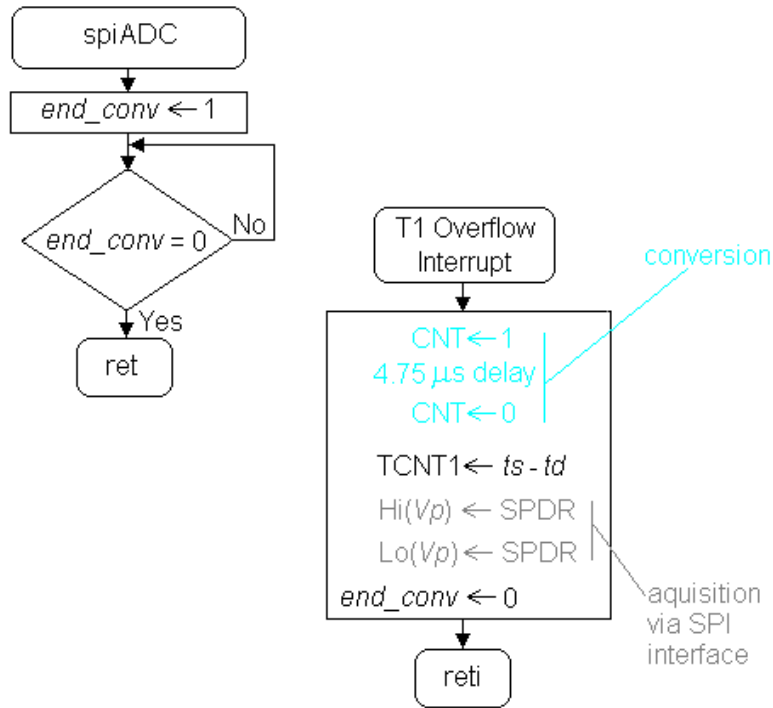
spiADC

*end_conv* $\leftarrow$ 1

*end_conv* = 0

No

Yes

ret

T1 Overflow Interrupt

conversion

CNT $\leftarrow$ 1
4.75 $\mu$s delay
CNT $\leftarrow$ 0

TCNT1 $\leftarrow$ *ts* - *td*

Hi(*Vp*) $\leftarrow$ SPDR
Lo(*Vp*) $\leftarrow$ SPDR

aquisition via SPI interface

*end_conv* $\leftarrow$ 0

reti